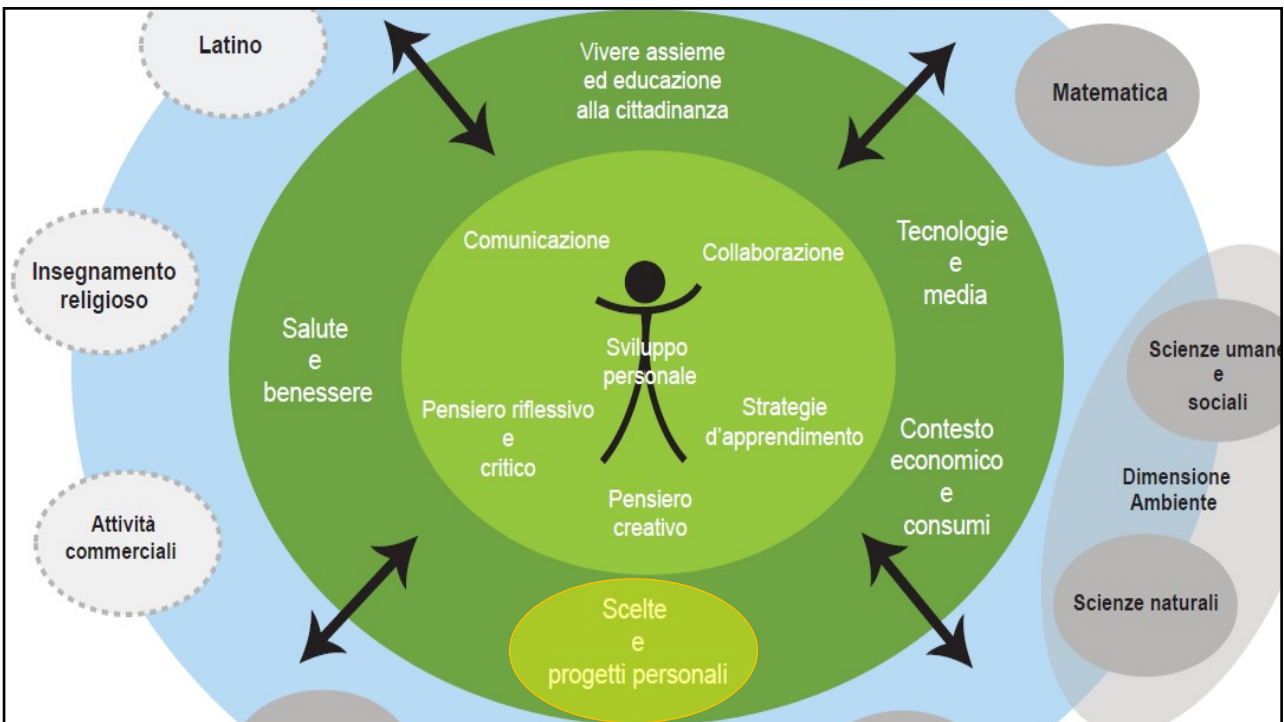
Latino

Vivere assieme ed educazione alla cittadinanza

Matematica

Insegnamento religioso

Comunicazione

Collaborazione

Tecnologie e media

Salute e benessere

Sviluppo personale

Scienze umane e sociali

Pensiero riflessivo e critico

Strategie d'apprendimento

Contesto economico e consumi

Dimensione Ambiente

Attività commerciali

Pensiero creativo

Scienze naturali

Scelte e progetti personali